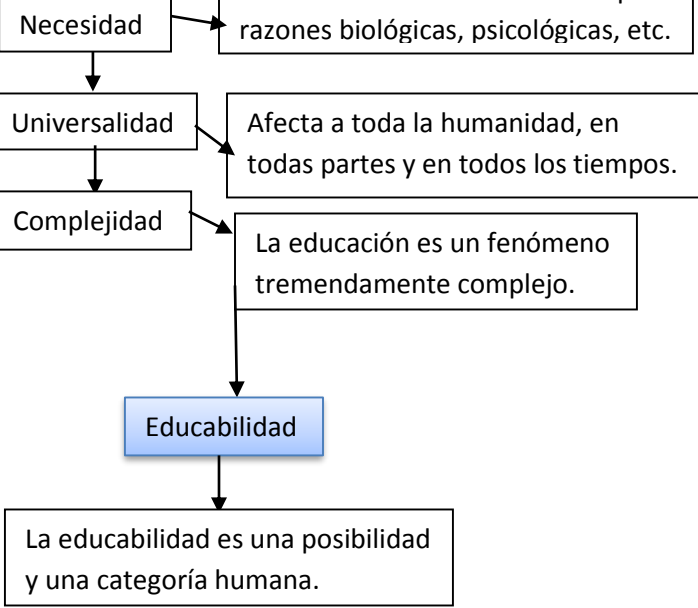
Necesidad

razones biológicas, psicológicas, etc.

Universalidad

Afecta a toda la humanidad, en todas partes y en todos los tiempos.

Complejidad

La educación es un fenómeno tremendamente complejo.

Educabilidad

La educabilidad es una posibilidad y una categoría humana.